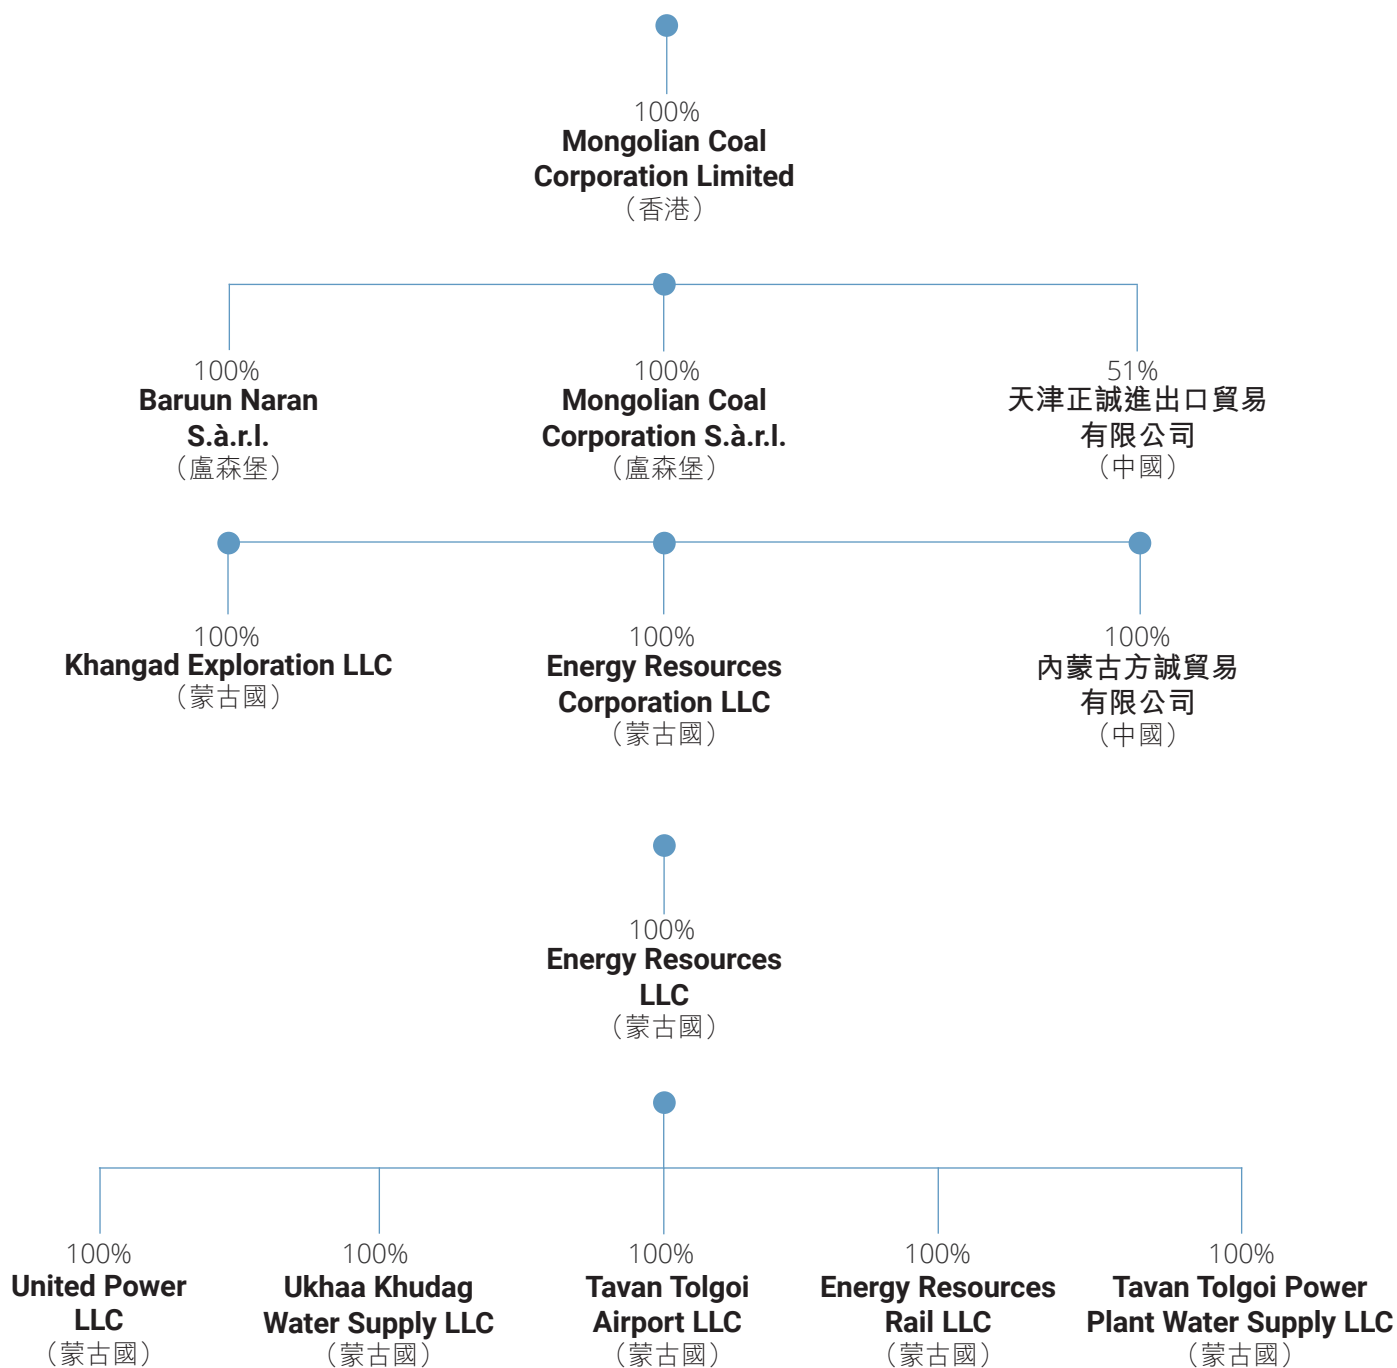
100%
Mongolian Coal Corporation Limited
（香港）

100%
Baruun Naran S.à.r.l.
（盧森堡）

100%
Mongolian Coal Corporation S.à.r.l.
（盧森堡）

51%
天津正誠進出口貿易有限公司
（中國）

100%
Khangad Exploration LLC
（蒙古國）

100%
Energy Resources Corporation LLC
（蒙古國）

100%
內蒙古方誠貿易有限公司
（中國）

100%
Energy Resources LLC
（蒙古國）

100%
United Power LLC
（蒙古國）

100%
Ukhaa Khudag Water Supply LLC
（蒙古國）

100%
Tavan Tolgoi Airport LLC
（蒙古國）

100%
Energy Resources Rail LLC
（蒙古國）

100%
Tavan Tolgoi Power Plant Water Supply LLC
（蒙古國）